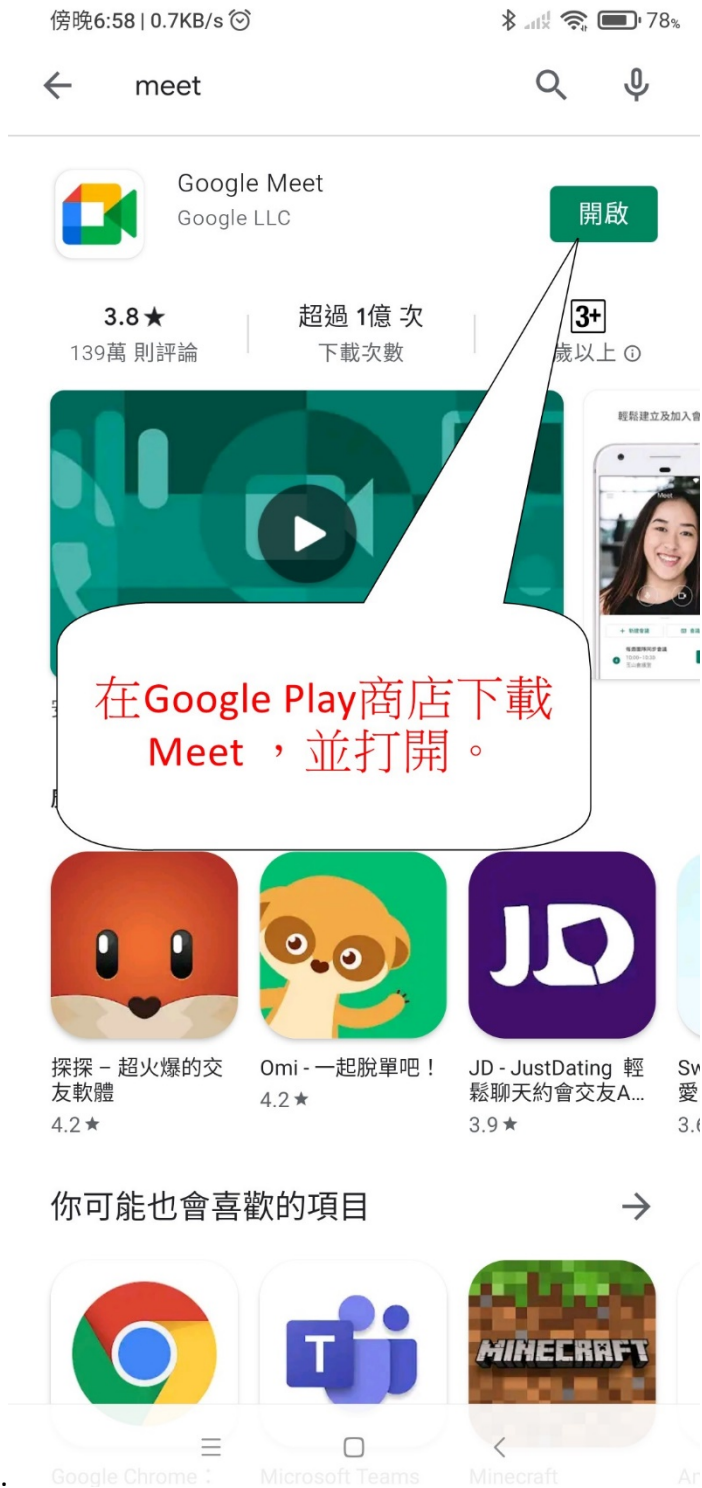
傍晚6:58 | 0.7KB/s

78%

meet

Google Meet
Google LLC

開啟

3.8★
139萬 則評論

超過 1億 次
下載次數

3+
歲以上

輕鬆建立及加入會

在Google Play商店下載 Meet ，並打開。

探探 – 超火爆的交友軟體
4.2★

Omi - 一起脫單吧！
4.2★

JD - JustDating 輕鬆聊天約會交友A...
3.9★

Sw
愛
3.

你可能也會喜歡的項目

MINECRAFT

Google Chrome：

Microsoft Teams

Minecraft

Ar